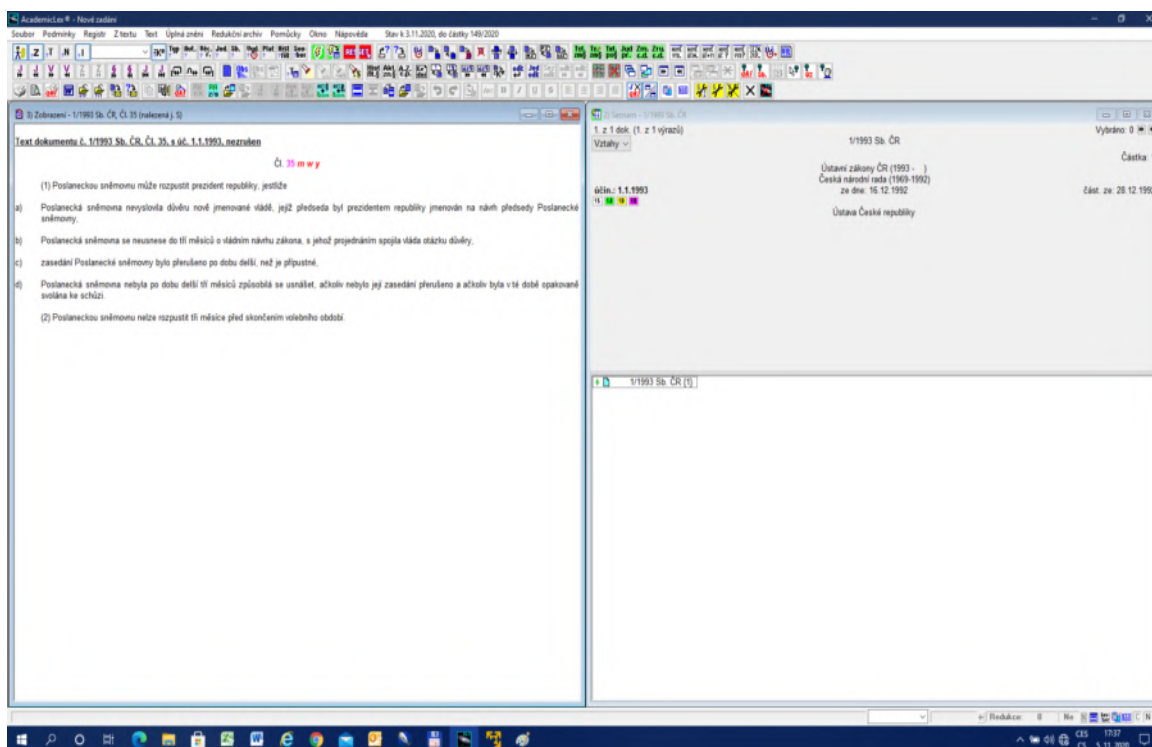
AcademicLex ® - Nové zadání

Soubor Podmínky Registr Z textu Text Úplná znění Redukční archiv Pomůcky Okno Nápověda Stav k 3.11.2020, do částky 149/2020

3) Zobrazení - 1/1993 Sb. ČR, Čl. 35 (nalezená j. 5)

Text dokumentu č. 1/1993 Sb. ČR, Čl. 35, s úč. 1.1.1993, nezrušen

Čl. 35 m w y

(1) Poslaneckou sněmovnu může rozpustit prezident republiky, jestliže

a) Poslanecká sněmovna nevyslovila důvěru nově jmenované vládě, jejíž předseda byl prezidentem republiky jmenován na návrh předsedy Poslanecké sněmovny,

b) Poslanecká sněmovna se neusnese do tří měsíců o vládním návrhu zákona, s jehož projednáním spojila vláda otázku důvěry,

c) zasedání Poslanecké sněmovny bylo přerušeno po dobu delší, než je přípustné,

d) Poslanecká sněmovna nebyla po dobu delší tří měsíců způsobilá se usnášet, ačkoliv nebylo její zasedání přerušeno a ačkoliv byla v té době opakovaně svolána ke schůzi.

(2) Poslaneckou sněmovnu nelze rozpustit tři měsíce před skončením volebního období.

2) Seznam - 1/1993 Sb. ČR

1. z 1 dok. (1. z 1 výrazů) Vybráno: 0

Vztahy

1/1993 Sb. ČR

Částka: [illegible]

Ústavní zákony ČR (1993 - )
Česká národní rada (1969-1992)

účin.: 1.1.1993 ze dne: 16.12.1992 část. ze: 28.12.199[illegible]

Ústava České republiky

1/1993 Sb. ČR [1]

Redukce: 0

17:37
CES
5.11.2020